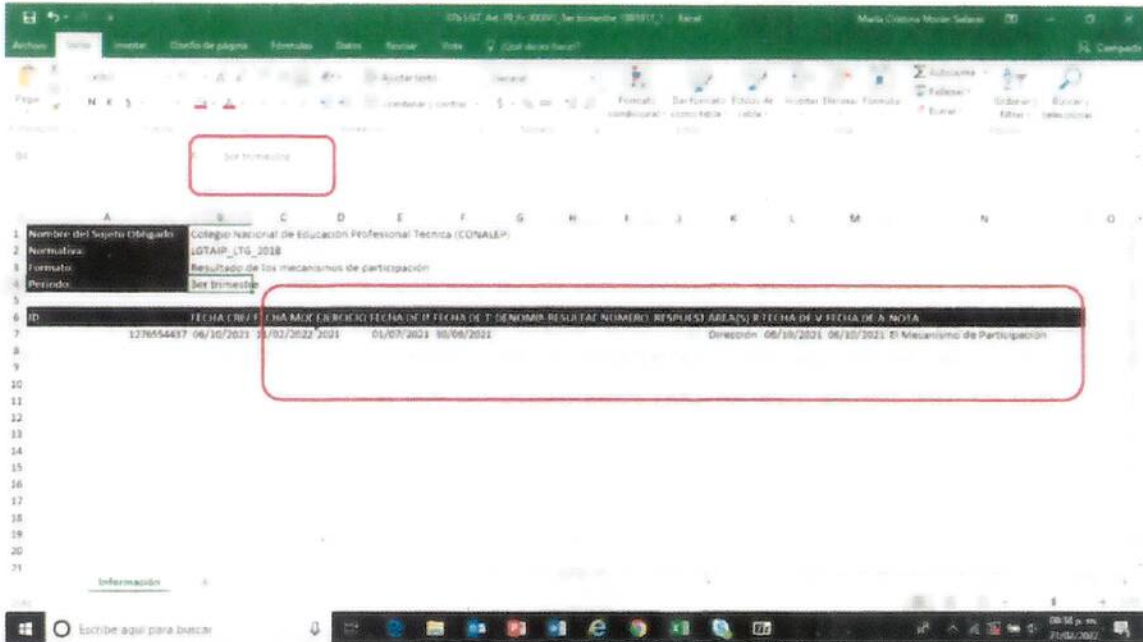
Archivo Inicio Insertar Diseño de página Fórmulas Datos Revisar Vista ¿Qué desea hacer?

María Cristina Morán Salazar

Compartir

Pegar N K S Ajustar texto Combinar y centrar General Formato condicional Dar formato como tabla Estilos de celda Insertar Eliminar Formato Autosuma Rellenar Borrar Ordenar y filtrar Buscar y seleccionar

B4 3er trimestre

| | A | B |
|---|---|---|
| 1 | Nombre del Sujeto Obligado | Colegio Nacional de Educación Profesional Técnica (CONALEP) |
| 2 | Normativa | LGTAIP_LTG_2018 |
| 3 | Formato | Resultado de los mecanismos de participación |
| 4 | Periodo | 3er trimestre |

| 6 | ID | FECHA CREA | FECHA MOD | EJERCICIO | FECHA DE IN | FECHA DE T | DENOMIN | RESULTAD | NÚMERO | RESPUEST | ÁREA(S) R | FECHA DE V | FECHA DE A | NOTA |
|---|---|---|---|---|---|---|---|---|---|---|---|---|---|---|
| 7 | 1276554437 | 06/10/2021 | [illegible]/02/2022 | 2021 | 01/07/2021 | 30/09/2021 | | | | | Dirección | 06/10/2021 | 06/10/2021 | El Mecanismo de Participación |

Información

Escribe aquí para buscar

08:58 p. m.
21/02/2022